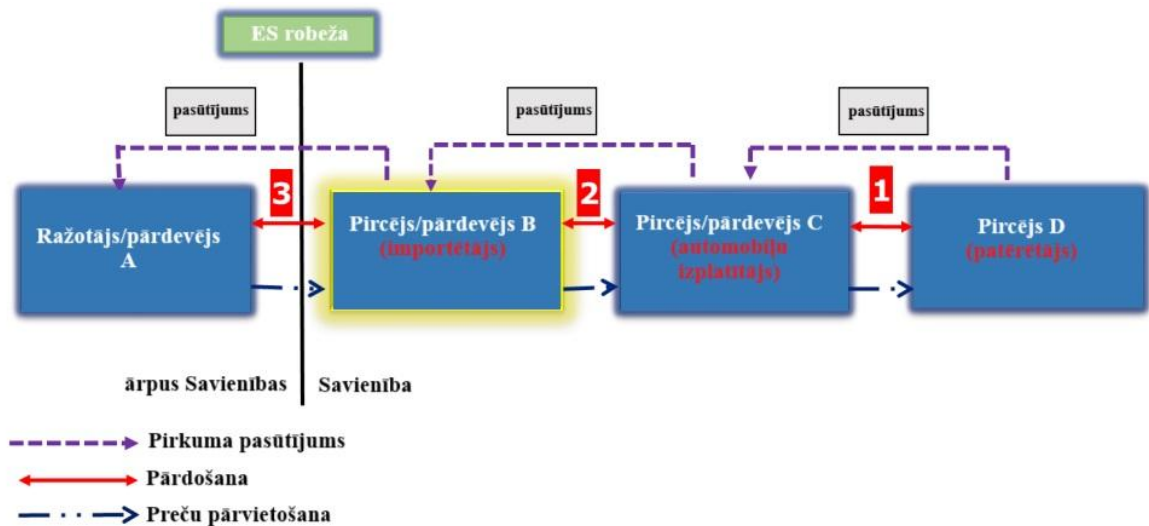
ES robeža

pasūtījums

pasūtījums

pasūtījums

3

2

1

Ražotājs/pārdevējs A

Pircējs/pārdevējs B (importētājs)

Pircējs/pārdevējs C (automobiļu izplatītājs)

Pircējs D (patērētājs)

ārpus Savienības

Savienība

Pirkuma pasūtījums

Pārdošana

Preču pārvietošana